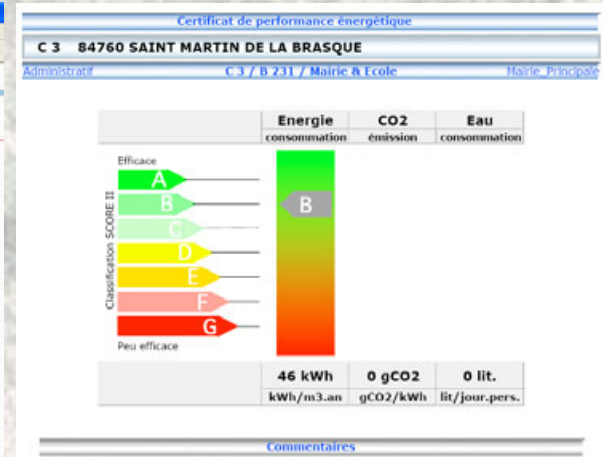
Certificat de performance énergétique

C 3 84760 SAINT MARTIN DE LA BRASQUE

Administratif

C 3 / B 231 / Mairie & Ecole

Mairie_Principale

| | Energie | CO2 | Eau |
|---|---|---|---|
| | consommation | émission | consommation |

Efficace

Classification SCORE II

A
B
C
D
E
F
G

B

Peu efficace

| | 46 kWh | 0 gCO2 | 0 lit. |
|---|---|---|---|
| | kWh/m3.an | gCO2/kWh | lit/jour.pers. |

Commentaires